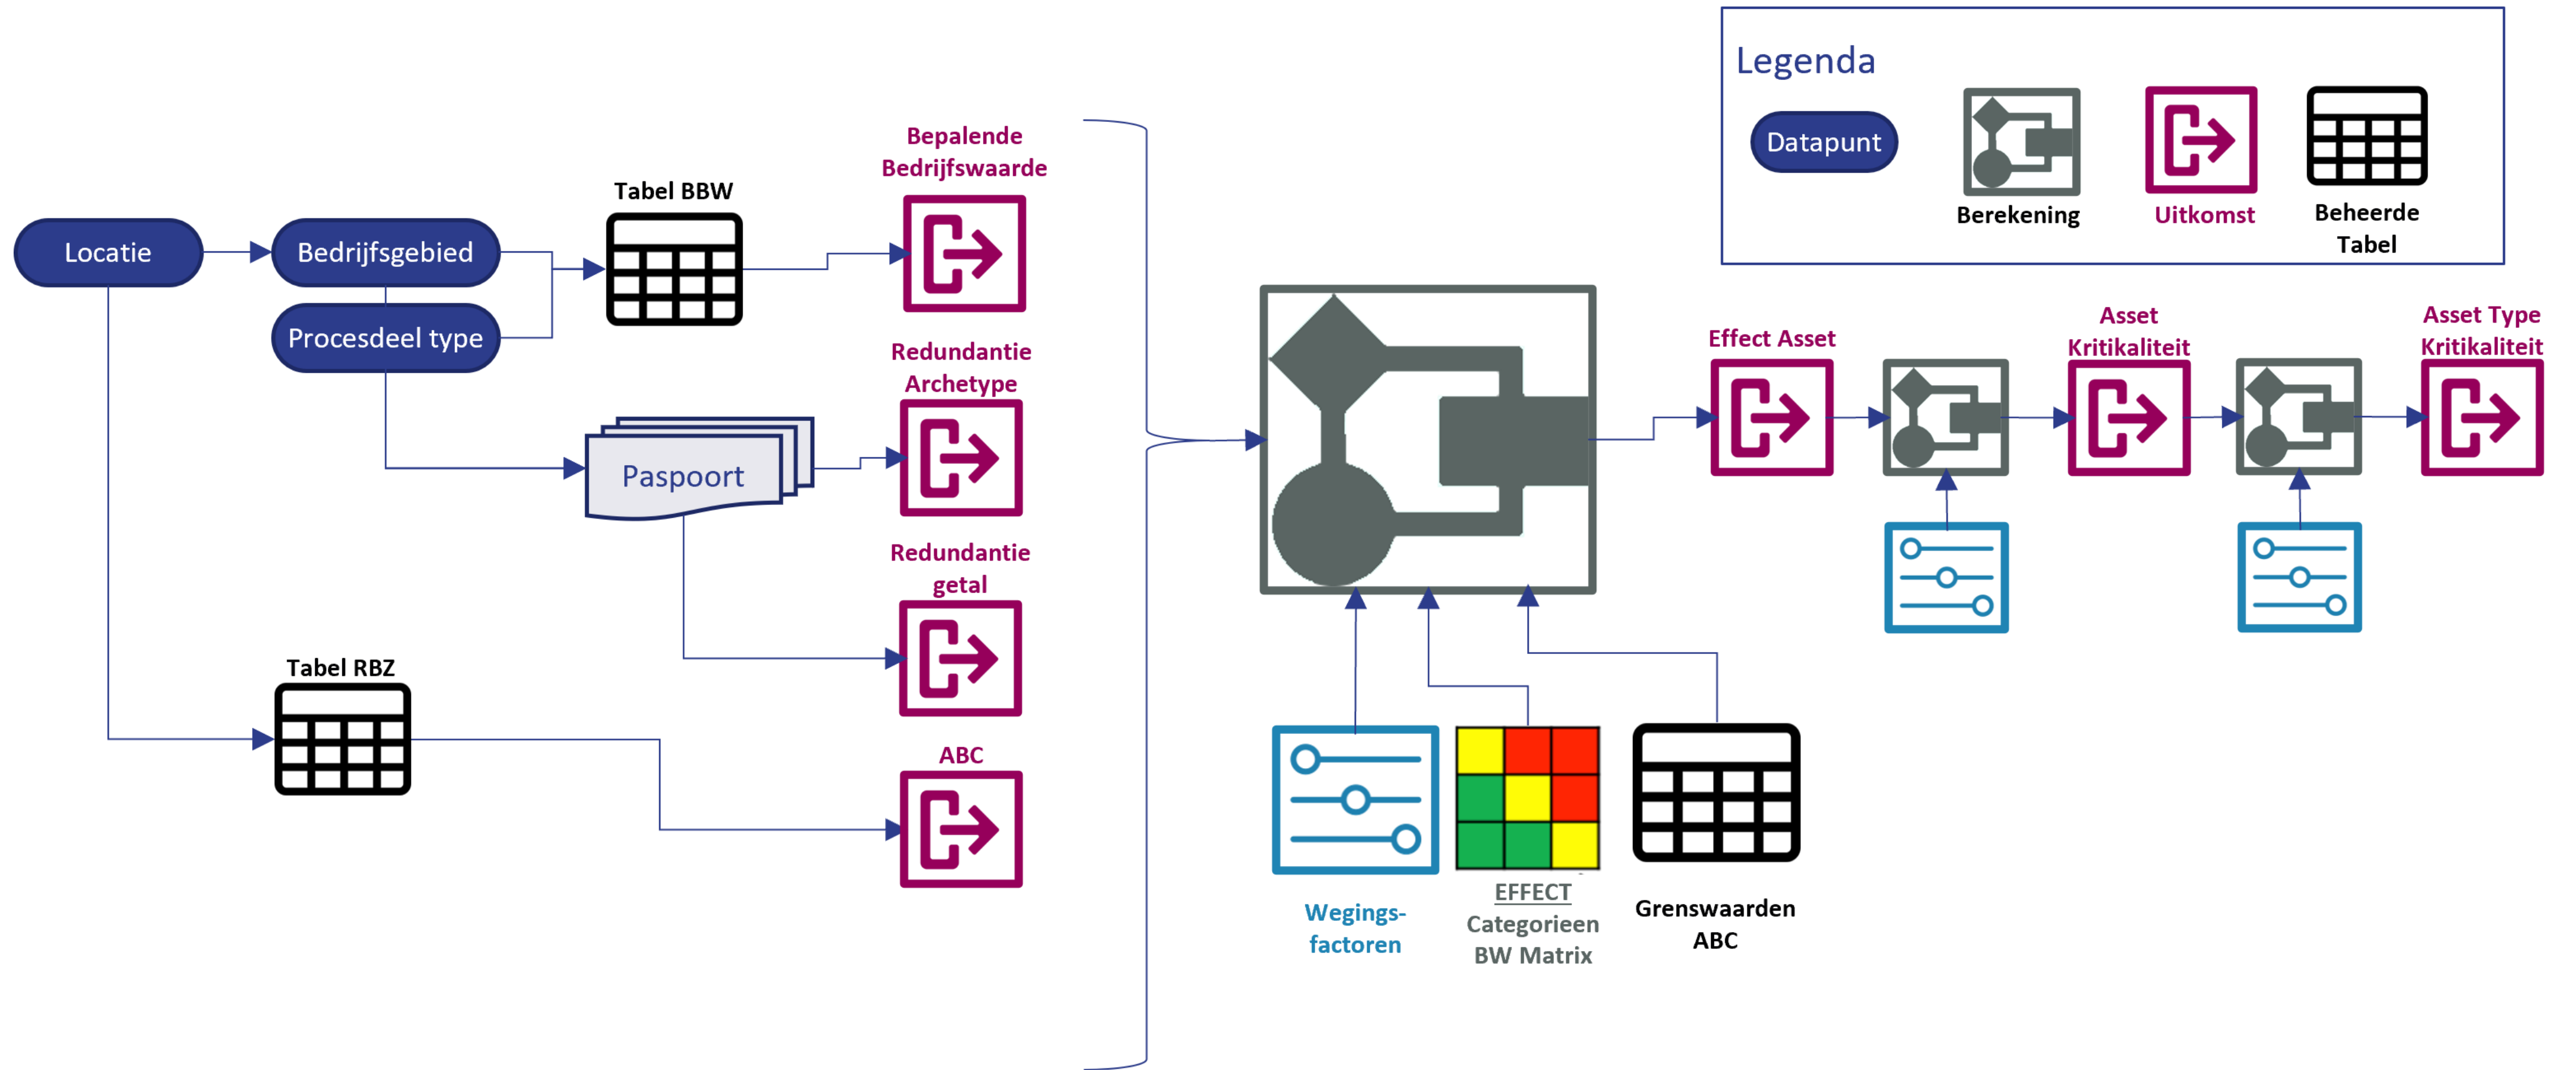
Legenda

Datapunt

Berekening

Uitkomst

Beheerde Tabel

Locatie

Bedrijfsgebied

Procesdeel type

Tabel BBW

Bepalende Bedrijfswaarde

Paspoort

Redundantie Archetype

Redundantie getal

Tabel RBZ

ABC

Effect Asset

Asset Kritikaliteit

Asset Type Kritikaliteit

Wegings-factoren

EFFECT Categorieen BW Matrix

Grenswaarden ABC